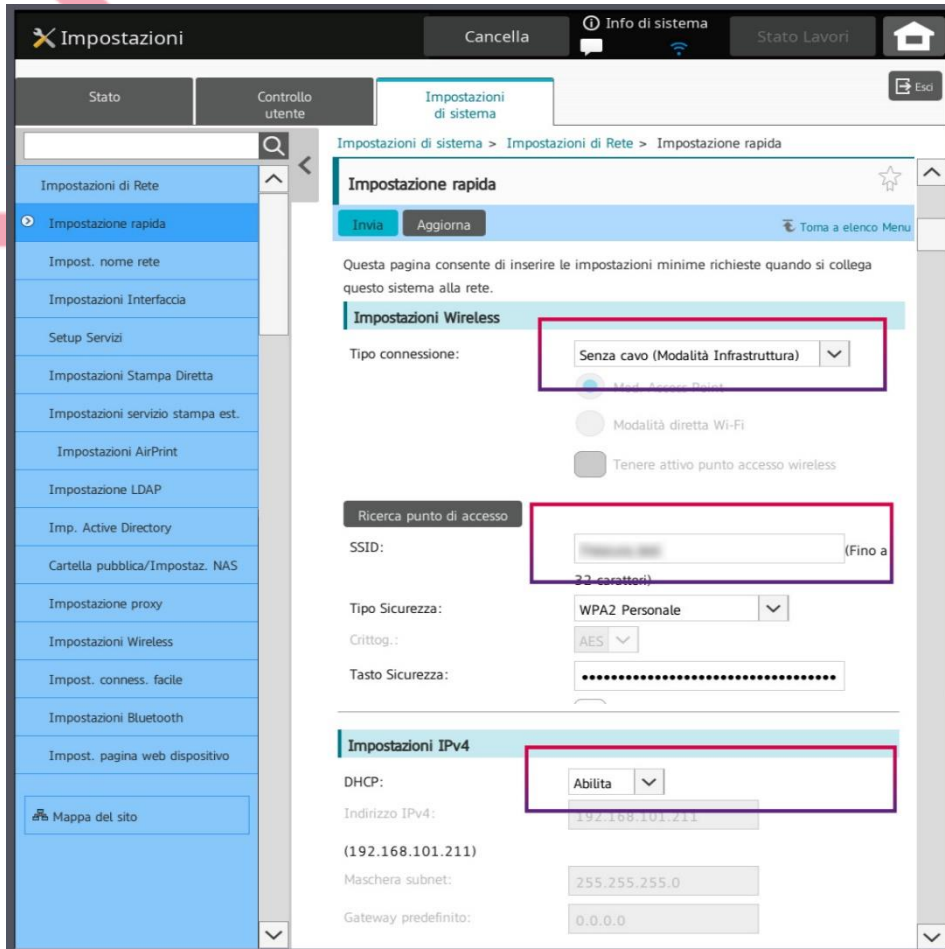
Impostazioni

Cancella

Info di sistema

Stato Lavori

Esci

Stato

Controllo utente

Impostazioni di sistema

Impostazioni di sistema > Impostazioni di Rete > Impostazione rapida

Impostazioni di Rete

Impostazione rapida

Impost. nome rete

Impostazioni Interfaccia

Setup Servizi

Impostazioni Stampa Diretta

Impostazioni servizio stampa est.

Impostazioni AirPrint

Impostazione LDAP

Imp. Active Directory

Cartella pubblica/Impostaz. NAS

Impostazione proxy

Impostazioni Wireless

Impost. conness. facile

Impostazioni Bluetooth

Impost. pagina web dispositivo

Mappa del sito

Impostazione rapida

Invia

Aggiorna

Torna a elenco Menu

Questa pagina consente di inserire le impostazioni minime richieste quando si collega questo sistema alla rete.

Impostazioni Wireless

Tipo connessione:

Senza cavo (Modalità Infrastruttura)

Mod. Access Point

Modalità diretta Wi-Fi

Tenere attivo punto accesso wireless

Ricerca punto di accesso

SSID:

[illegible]

(Fino a 32 caratteri)

Tipo Sicurezza:

WPA2 Personale

Crittog.:

AES

Tasto Sicurezza:

••••••••••••••••••••••••••••••••••••

Impostazioni IPv4

DHCP:

Abilita

Indirizzo IPv4:

192.168.101.211

(192.168.101.211)

Maschera subnet:

255.255.255.0

Gateway predefinito:

0.0.0.0